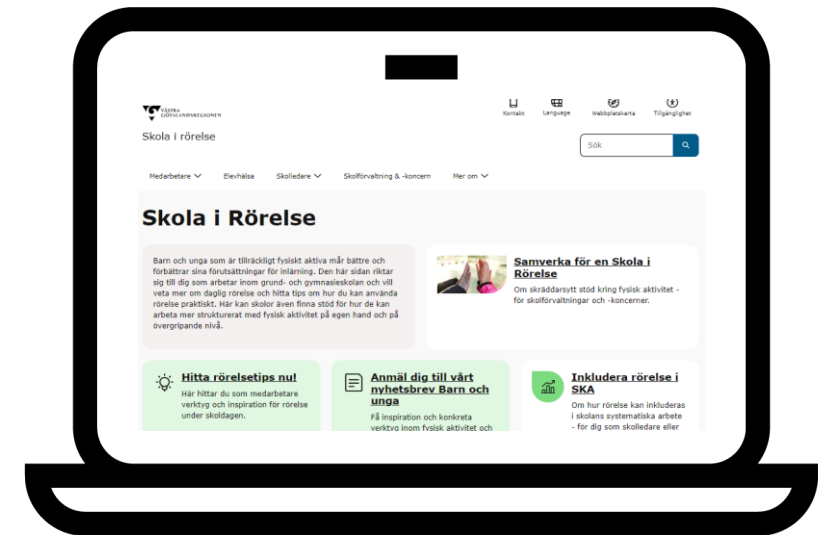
VÄSTRA GÖTALANDSREGIONEN

Kontakt Language Webbplatskarta Tillgänglighet

Skola i rörelse

Sök

Medarbetare Elevhälsa Skolledare Skolförvaltning & -koncern Mer om

Skola i Rörelse

Barn och unga som är tillräckligt fysiskt aktiva mår bättre och förbättrar sina förutsättningar för inlärning. Den här sidan riktar sig till dig som arbetar inom grund- och gymnasieskolan och vill veta mer om daglig rörelse och hitta tips om hur du kan använda rörelse praktiskt. Här kan skolor även finna stöd för hur de kan arbeta mer strukturerat med fysisk aktivitet på egen hand och på övergripande nivå.

Samverka för en Skola i Rörelse
Om skräddarsytt stöd kring fysisk aktivitet - för skolförvaltningar och -koncerner.

Hitta rörelsetips nu!
Här hittar du som medarbetare verktyg och inspiration för rörelse under skoldagen.

Anmäl dig till vårt nyhetsbrev Barn och unga
Få inspiration och konkreta verktyg inom fysisk aktivitet och

Inkludera rörelse i SKA
Om hur rörelse kan inkluderas i skolans systematiska arbete - för dig som skolledare eller